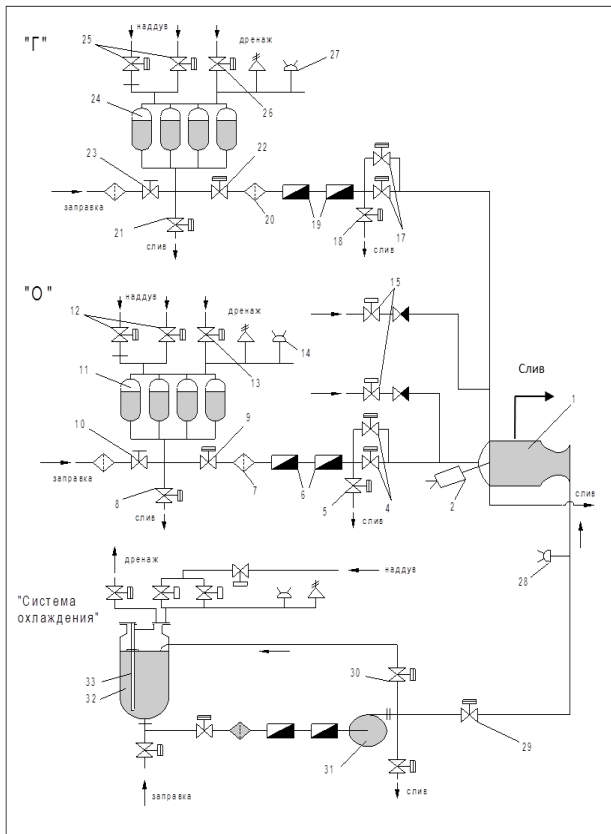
"Г"

наддув

25

дренаж

27

26

24

23

22

заправка

21

слив

20

19

18

слив

17

"О"

наддув

12

дренаж

15

13

14

11

Слив

10

9

1

заправка

8

слив

7

6

5

слив

4

2

слив

дренаж

наддув

"Система охлаждения"

28

33

32

30

31

29

заправка

слив